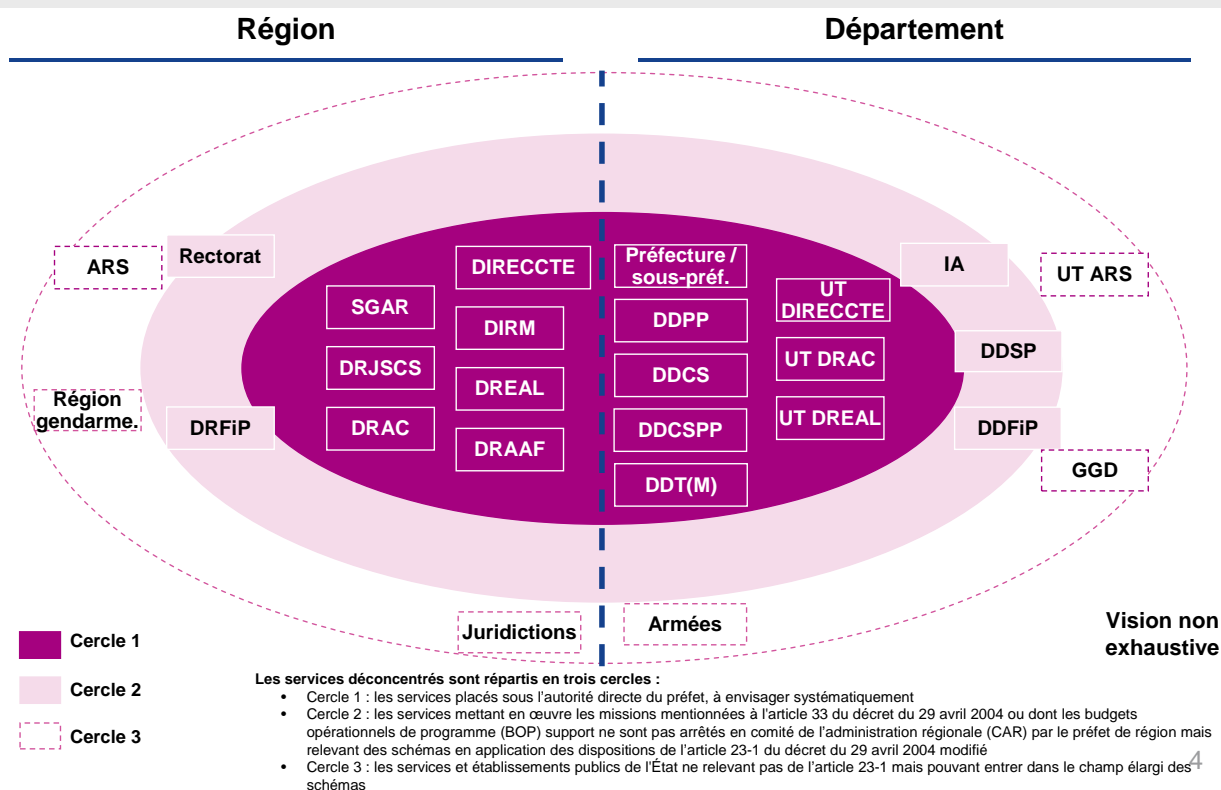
Région

Département

ARS

Rectorat

DIRECCTE

Préfecture / sous-préf.

IA

UT ARS

SGAR

DIRM

DDPP

UT DIRECCTE

DRJSCS

DREAL

DDCS

UT DRAC

DDSP

Région gendarme.

DRFiP

DRAC

DRAAF

DDCSPP

UT DREAL

DDFiP

GGD

DDT(M)

Juridictions

Armées

Vision non exhaustive

Cercle 1

Cercle 2

Cercle 3

Les services déconcentrés sont répartis en trois cercles :
• Cercle 1 : les services placés sous l'autorité directe du préfet, à envisager systématiquement
• Cercle 2 : les services mettant en œuvre les missions mentionnées à l'article 33 du décret du 29 avril 2004 ou dont les budgets opérationnels de programme (BOP) support ne sont pas arrêtés en comité de l'administration régionale (CAR) par le préfet de région mais relevant des schémas en application des dispositions de l'article 23-1 du décret du 29 avril 2004 modifié
• Cercle 3 : les services et établissements publics de l'État ne relevant pas de l'article 23-1 mais pouvant entrer dans le champ élargi des schémas

4